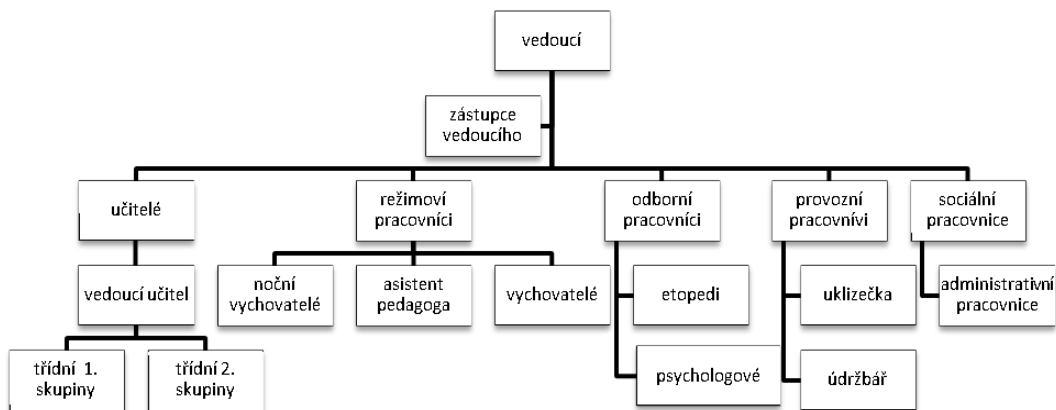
vedoucí

zástupce vedoucího

učitelé

režimoví pracovníci

odborní pracovníci

provozní pracovnívi

sociální pracovnice

vedoucí učitel

noční vychovatelé

asistent pedagoga

vychovatelé

etopedi

uklizečka

administrativní pracovnice

třídní 1. skupiny

třídní 2. skupiny

psychologové

údržbář